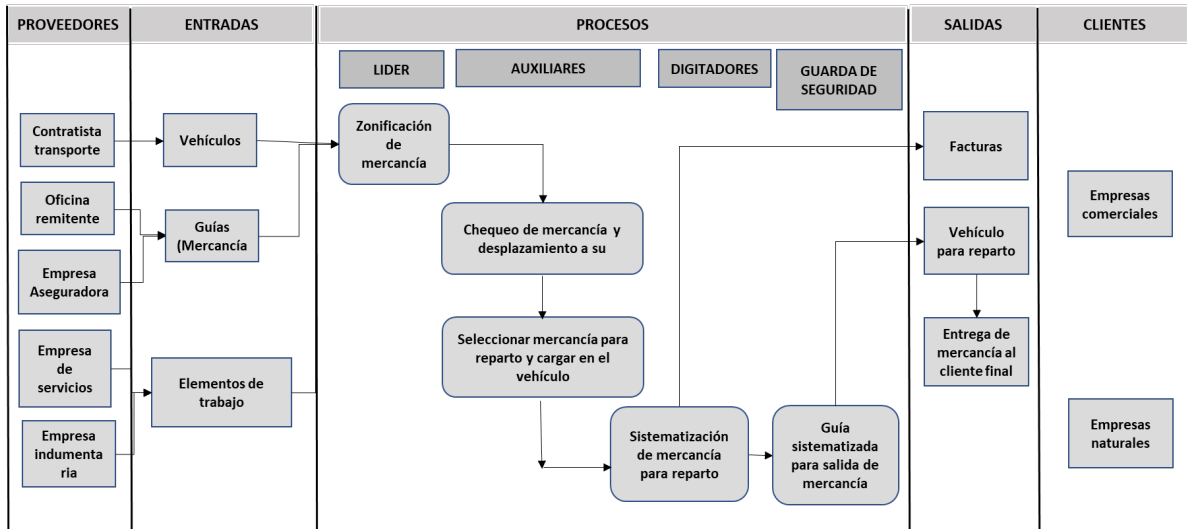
PROVEEDORES

ENTRADAS

PROCESOS

SALIDAS

CLIENTES

LIDER

AUXILIARES

DIGITADORES

GUARDA DE SEGURIDAD

Contratista transporte

Vehículos

Zonificación de mercancía

Facturas

Oficina remitente

Guías (Mercancía

Chequeo de mercancía y desplazamiento a su

Empresas comerciales

Empresa Aseguradora

Vehículo para reparto

Seleccionar mercancía para reparto y cargar en el vehículo

Entrega de mercancía al cliente final

Empresa de servicios

Elementos de trabajo

Empresa indumentaria

Sistematización de mercancía para reparto

Guía sistematizada para salida de mercancía

Empresas naturales